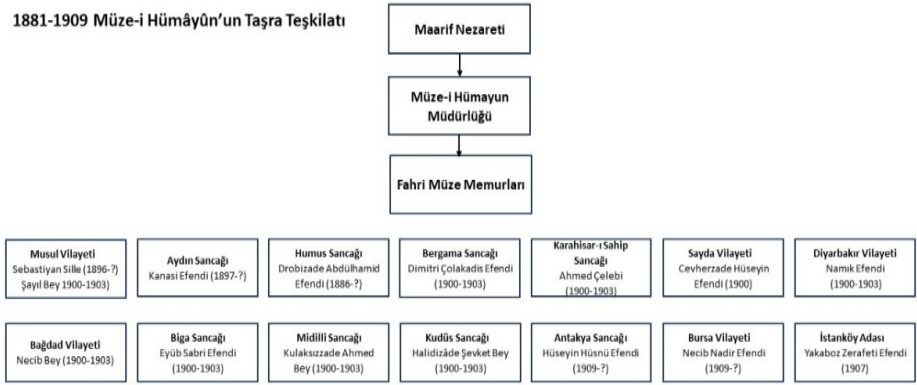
1881-1909 Müze-i Hümâyûn'un Taşra Teşkilatı

Maarif Nezareti

Müze-i Hümayun Müdürlüğü

Fahri Müze Memurları

Musul Vilayeti
Sebastiyan Sille (1896-?)
Şayıl Bey 1900-1903)

Aydın Sancağı
Kanasi Efendi (1897-?)

Humus Sancağı
Drobizade Abdülhamid Efendi (1886-?)

Bergama Sancağı
Dimitri Çolakadis Efendi (1900-1903)

Karahisar-ı Sahip Sancağı
Ahmed Çelebi (1900-1903)

Sayda Vilayeti
Cevherzade Hüseyin Efendi (1900)

Diyarbakır Vilayeti
Namık Efendi (1900-1903)

Bağdad Vilayeti
Necib Bey (1900-1903)

Biga Sancağı
Eyüb Sabri Efendi (1900-1903)

Midilli Sancağı
Kulaksızzade Ahmed Bey (1900-1903)

Kudüs Sancağı
Halidizâde Şevket Bey (1900-1903)

Antakya Sancağı
Hüseyin Hüsnü Efendi (1909-?)

Bursa Vilayeti
Necib Nadir Efendi (1909-?)

İstanköy Adası
Yakaboz Zerafeti Efendi (1907)